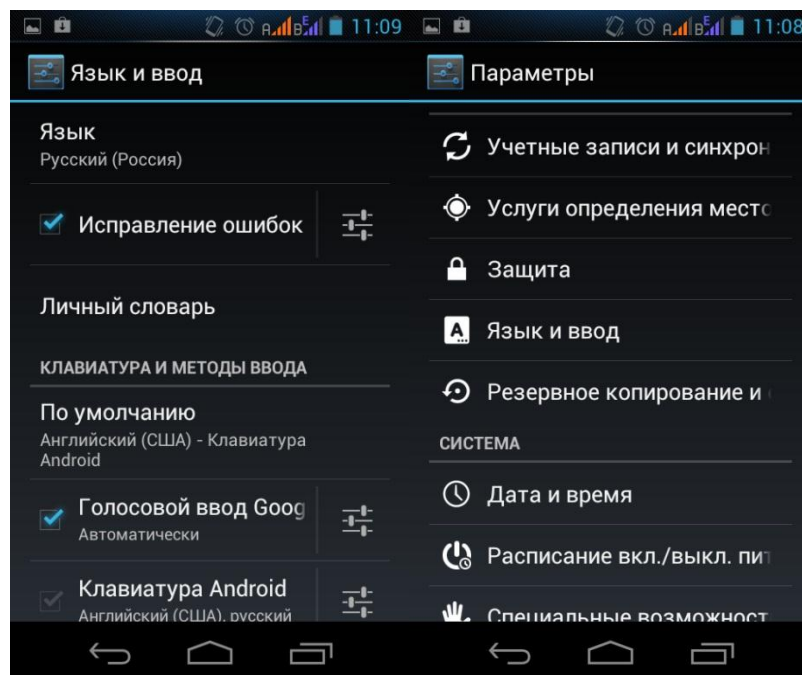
11:09

Язык и ввод

Язык
Русский (Россия)

Исправление ошибок

Личный словарь

КЛАВИАТУРА И МЕТОДЫ ВВОДА

По умолчанию
Английский (США) - Клавиатура Android

Голосовой ввод Goog
Автоматически

Клавиатура Android
Английский (США), русский

11:08

Параметры

Учетные записи и синхрон

Услуги определения место

Защита

Язык и ввод

Резервное копирование и

СИСТЕМА

Дата и время

Расписание вкл./выкл. пи

Специальные возможност